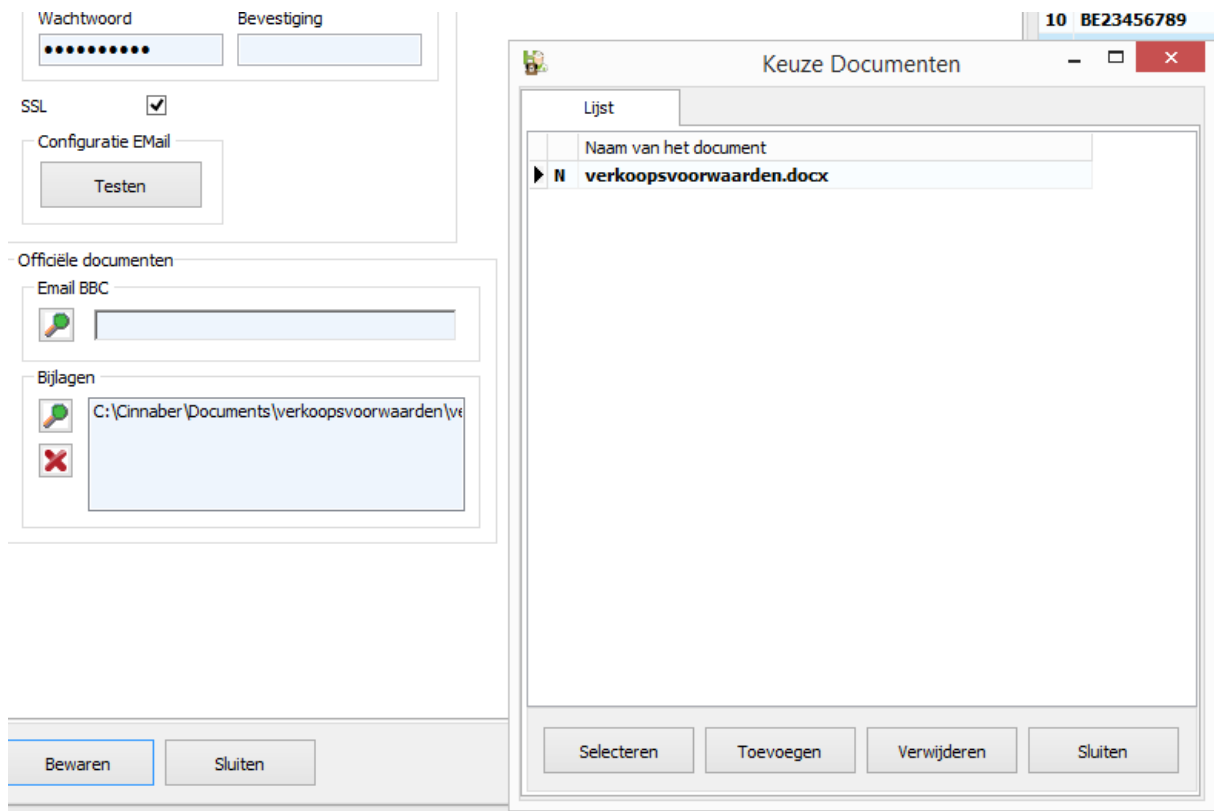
Wachtwoord
••••••••••
Bevestiging

SSL

Configuratie EMail
Testen

Officiële documenten
Email BBC

Bijlagen
C:\Cinnaber\Documents\verkoopsvoorwaarden\ve

Bewaren
Sluiten

10 BE23456789

Keuze Documenten

Lijst

| | | Naam van het document |
|---|---|---|
| ▶ | N | verkoopsvoorwaarden.docx |

Selecteren
Toevoegen
Verwijderen
Sluiten